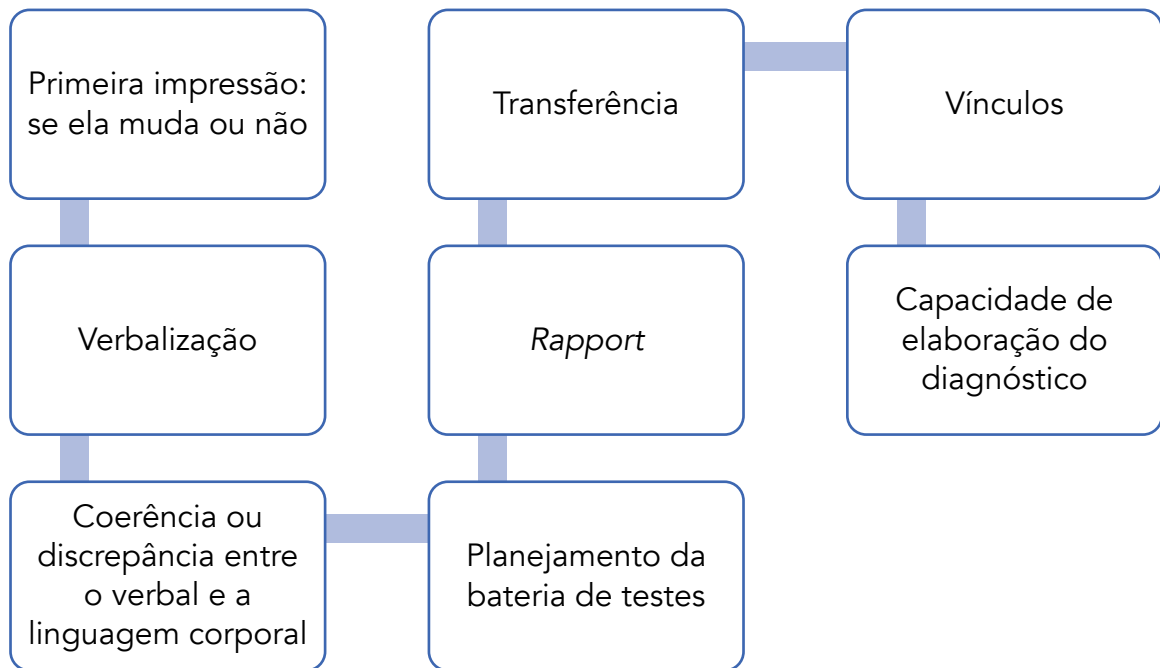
Primeira impressão: se ela muda ou não

Verbalização

Coerência ou discrepância entre o verbal e a linguagem corporal

Planejamento da bateria de testes

Rapport

Transferência

Vínculos

Capacidade de elaboração do diagnóstico